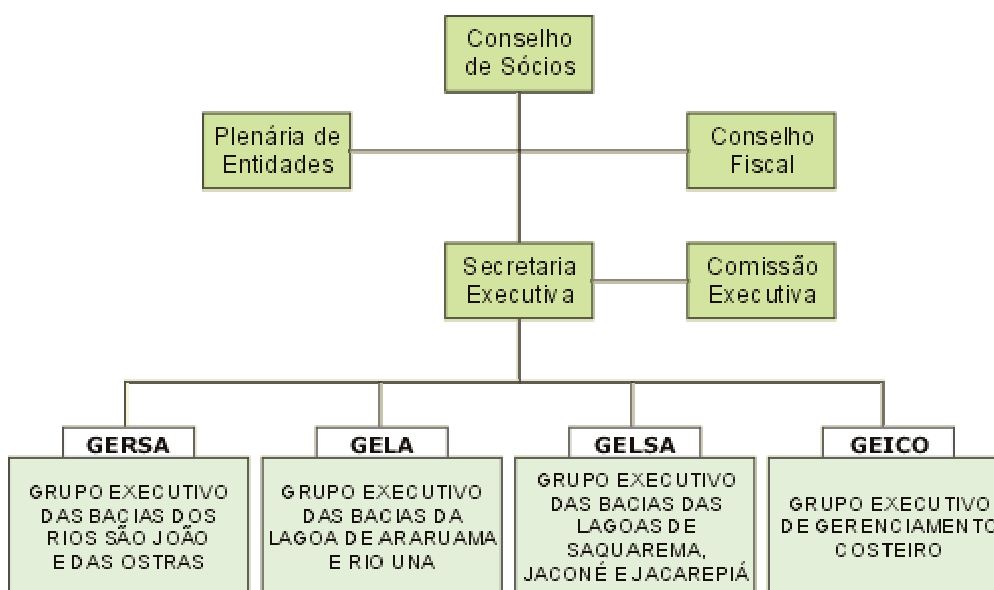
Conselho de Sócios

Plenária de Entidades

Conselho Fiscal

Secretaria Executiva

Comissão Executiva

GERSA

GRUPO EXECUTIVO DAS BACIAS DOS RIOS SÃO JOÃO E DAS OSTRAS

GELA

GRUPO EXECUTIVO DAS BACIAS DA LAGOA DE ARARUAMA E RIO UNA

GELSA

GRUPO EXECUTIVO DAS BACIAS DAS LAGOAS DE SAQUAREMA, JACONÉ E JACAREPIÁ

GEICO

GRUPO EXECUTIVO DE GERENCIAMENTO COSTEIRO